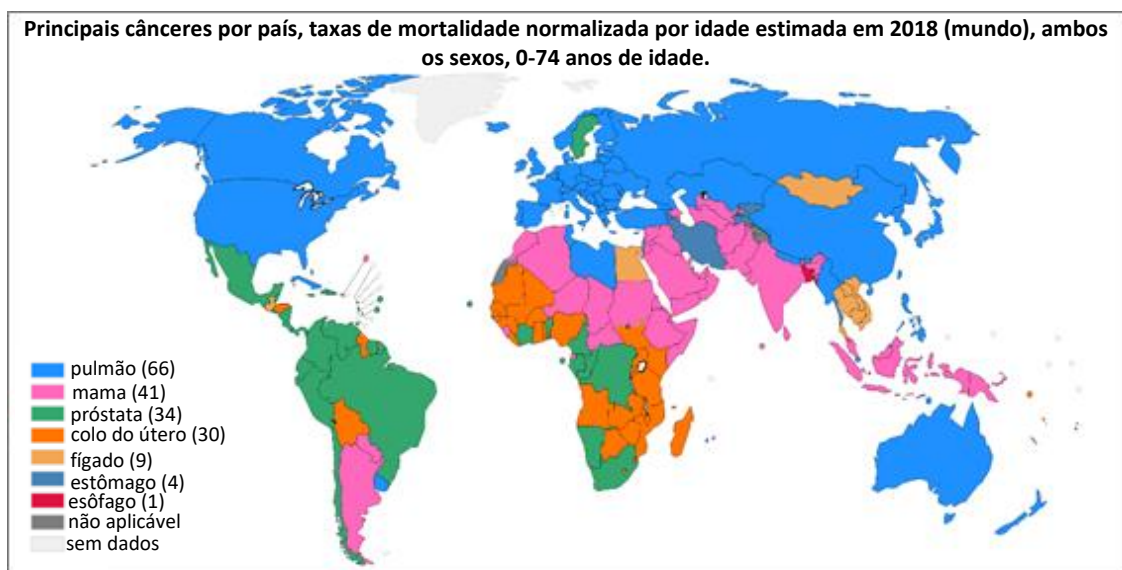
Principais cânceres por país, taxas de mortalidade normalizada por idade estimada em 2018 (mundo), ambos os sexos, 0-74 anos de idade.

pulmão (66)
mama (41)
próstata (34)
colo do útero (30)
fígado (9)
estômago (4)
esôfago (1)
não aplicável
sem dados